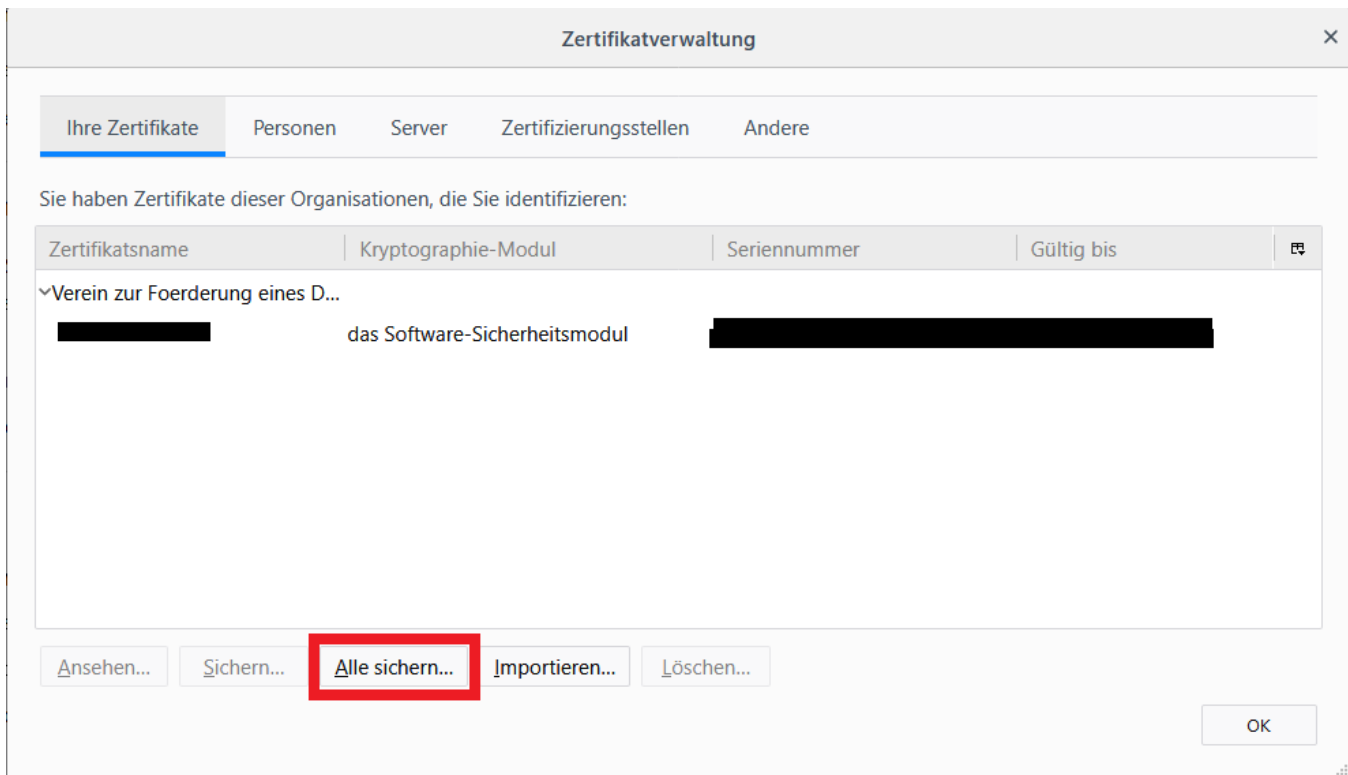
Zertifikatverwaltung

×

Ihre Zertifikate | Personen | Server | Zertifizierungsstellen | Andere

Sie haben Zertifikate dieser Organisationen, die Sie identifizieren:

| Zertifikatsname | Kryptographie-Modul | Seriennummer | Gültig bis |
|---|---|---|---|
| ˅Verein zur Foerderung eines D... | | | |
| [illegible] | das Software-Sicherheitsmodul | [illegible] | |

Ansehen... Sichern... Alle sichern... Importieren... Löschen...

OK